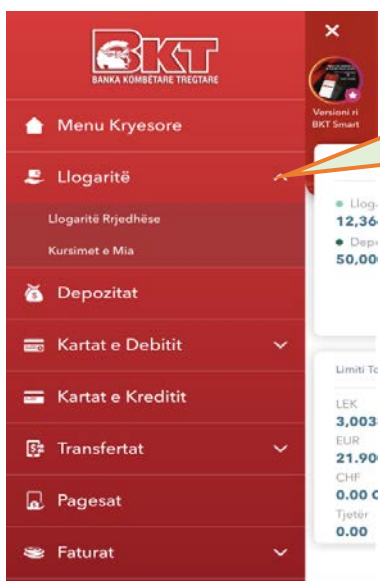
BKT
BANKA KOMBETARE TREGTARE

Menu Kryesore

Llogaritë

Llogaritë Rrjedhëse

Kursimet e Mia

Depozitat

Kartat e Debitit

Kartat e Kreditit

Transfertat

Pagesat

Faturat

×

Versioni ri BKT Smart

Lloga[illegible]
12,36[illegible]
Depo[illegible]
50,00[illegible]

Limiti To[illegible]

LEK
3,003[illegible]
EUR
21.90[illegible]
CHF
0.00 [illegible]
Tjetër
0.00